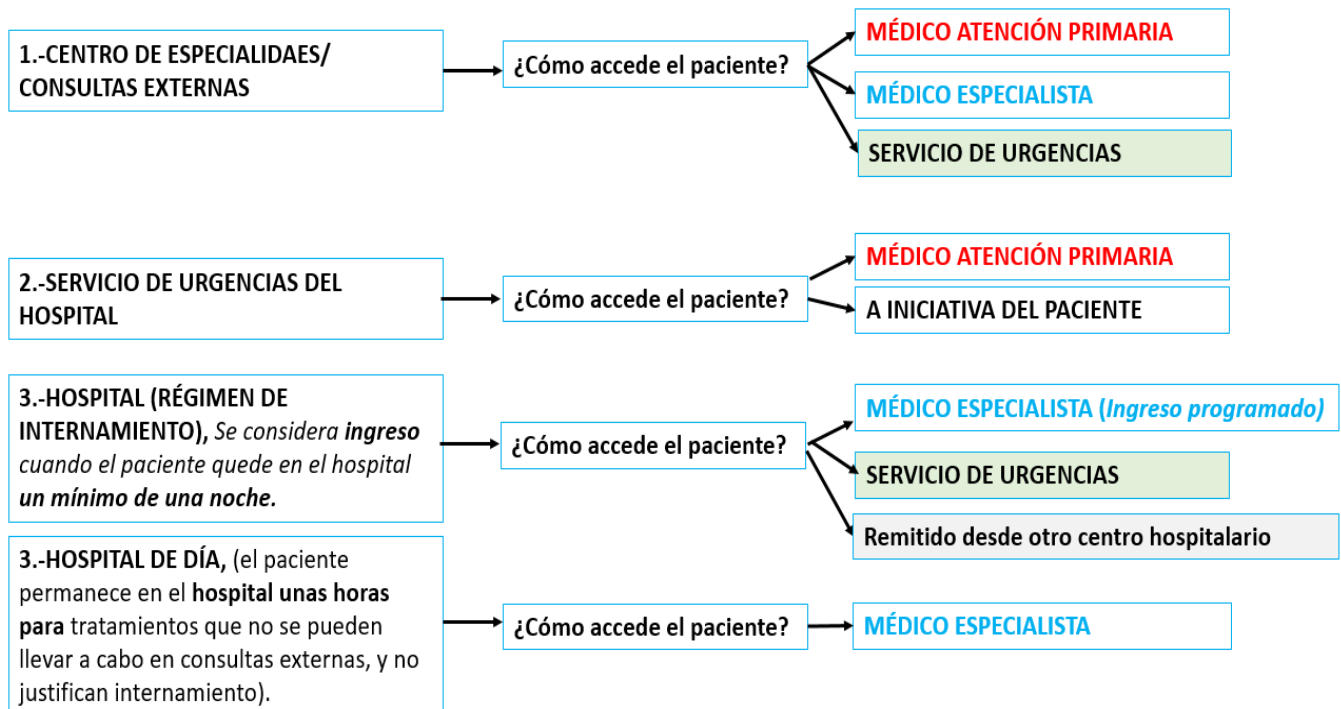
1.-CENTRO DE ESPECIALIDAES/ CONSULTAS EXTERNAS

¿Cómo accede el paciente?

MÉDICO ATENCIÓN PRIMARIA

MÉDICO ESPECIALISTA

SERVICIO DE URGENCIAS

2.-SERVICIO DE URGENCIAS DEL HOSPITAL

¿Cómo accede el paciente?

MÉDICO ATENCIÓN PRIMARIA

A INICIATIVA DEL PACIENTE

3.-HOSPITAL (RÉGIMEN DE INTERNAMIENTO), Se considera ingreso cuando el paciente quede en el hospital un mínimo de una noche.

¿Cómo accede el paciente?

MÉDICO ESPECIALISTA (Ingreso programado)

SERVICIO DE URGENCIAS

Remitido desde otro centro hospitalario

3.-HOSPITAL DE DÍA, (el paciente permanece en el hospital unas horas para tratamientos que no se pueden llevar a cabo en consultas externas, y no justifican internamiento).

¿Cómo accede el paciente?

MÉDICO ESPECIALISTA